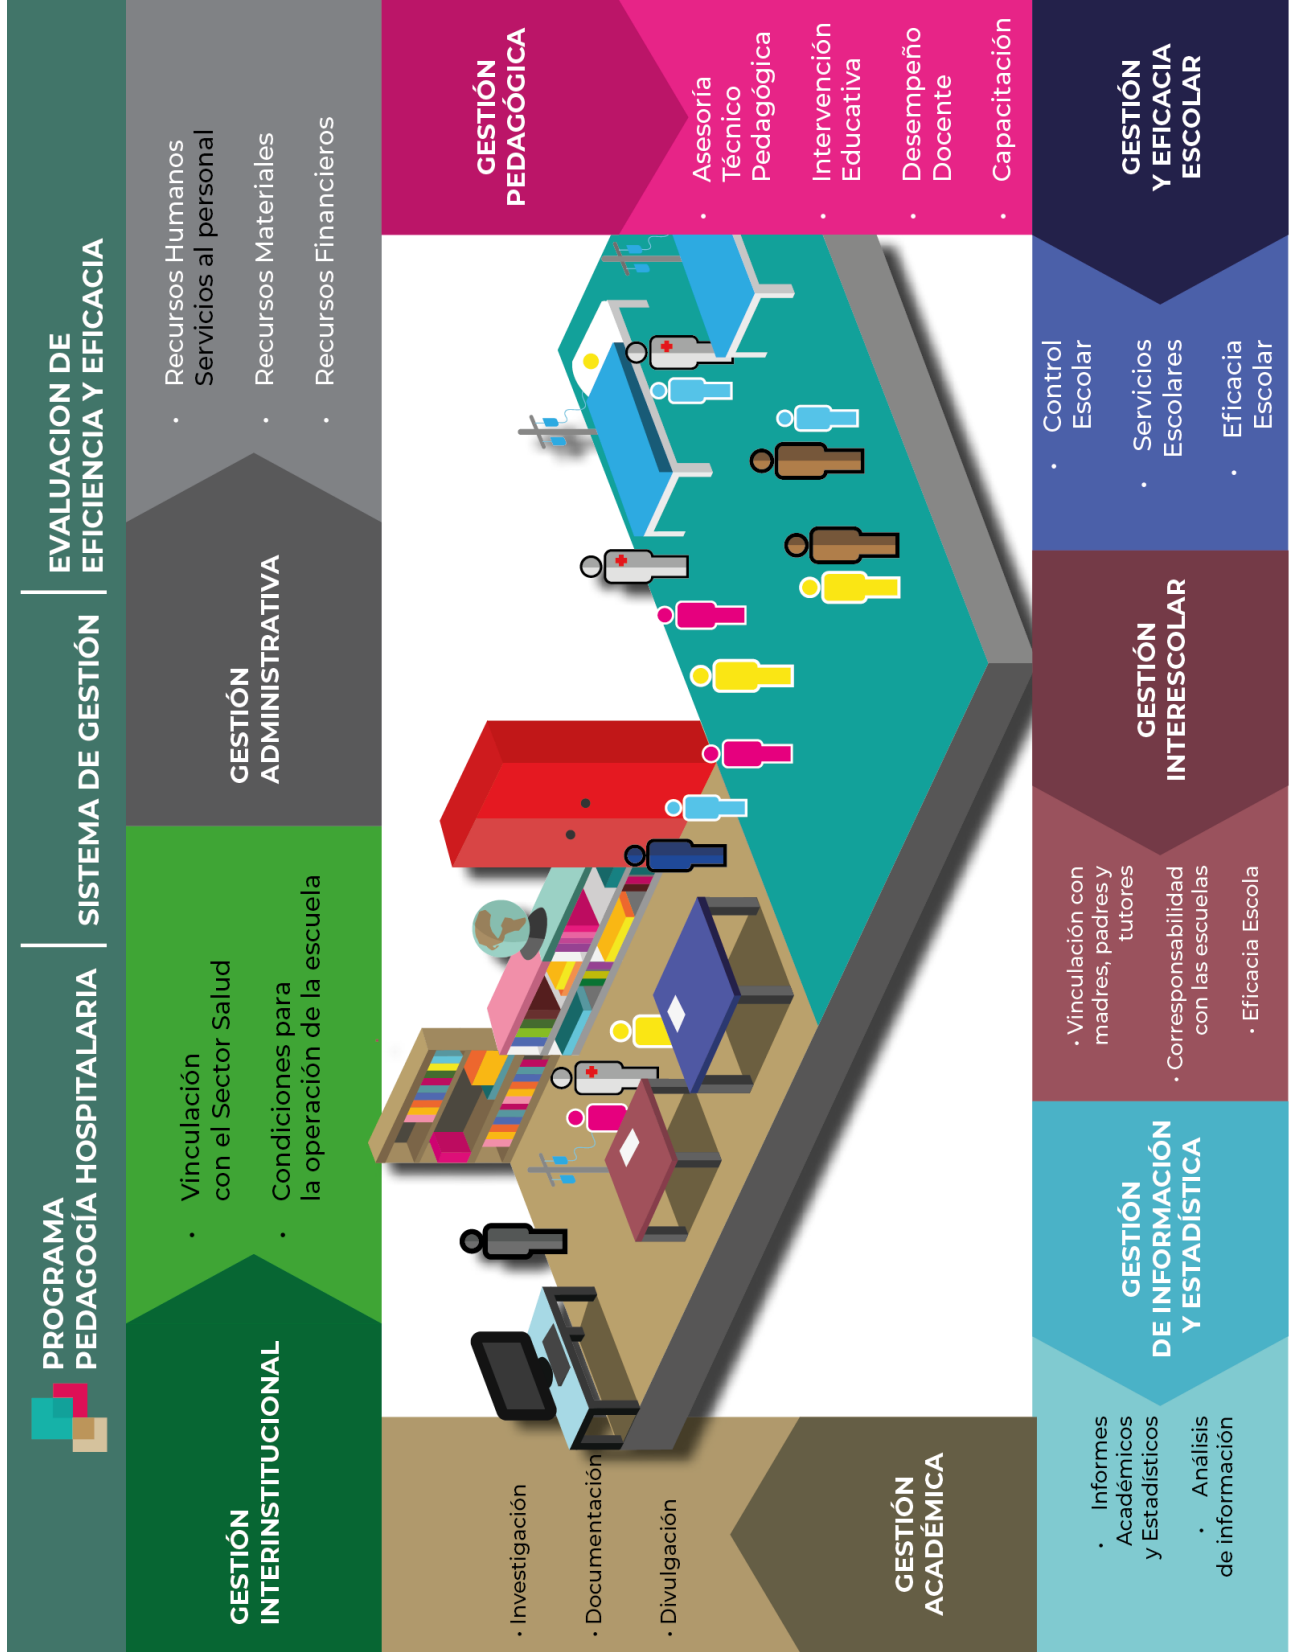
PROGRAMA PEDAGOGÍA HOSPITALARIA | SISTEMA DE GESTIÓN | EVALUACION DE EFICIENCIA Y EFICACIA

GESTIÓN INTERINSTITUCIONAL

· Vinculación con el Sector Salud

· Condiciones para la operación de la escuela

GESTIÓN ADMINISTRATIVA

· Recursos Humanos Servicios al personal

· Recursos Materiales

· Recursos Financieros

GESTIÓN PEDAGÓGICA

· Asesoría Técnico Pedagógica

· Intervención Educativa

· Desempeño Docente

· Capacitación

GESTIÓN ACADÉMICA

· Investigación

· Documentación

· Divulgación

GESTIÓN DE INFORMACIÓN Y ESTADÍSTICA

· Informes Académicos y Estadísticos

· Análisis de información

GESTIÓN INTERESCOLAR

· Vinculación con madres, padres y tutores

· Corresponsabilidad con las escuelas

· Eficacia Escola

GESTIÓN Y EFICACIA ESCOLAR

· Control Escolar

· Servicios Escolares

· Eficacia Escolar